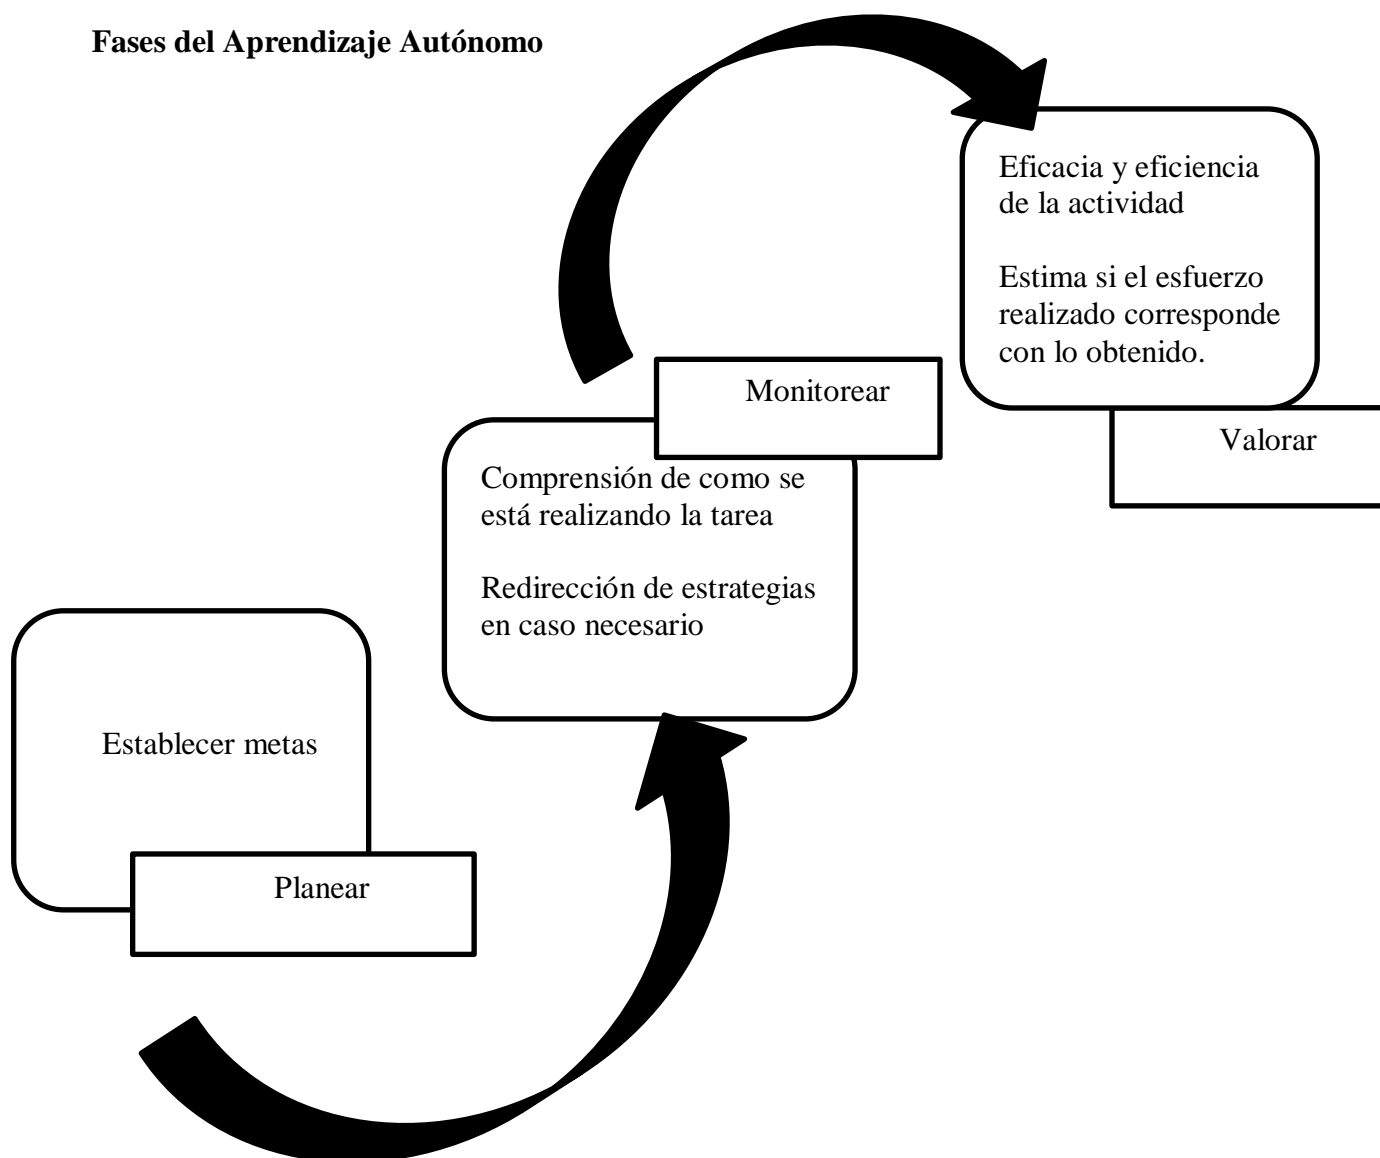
**Fases del Aprendizaje Autónomo**

Establecer metas

Planear

Comprensión de como se está realizando la tarea

Redirección de estrategias en caso necesario

Monitorear

Eficacia y eficiencia de la actividad

Estima si el esfuerzo realizado corresponde con lo obtenido.

Valorar